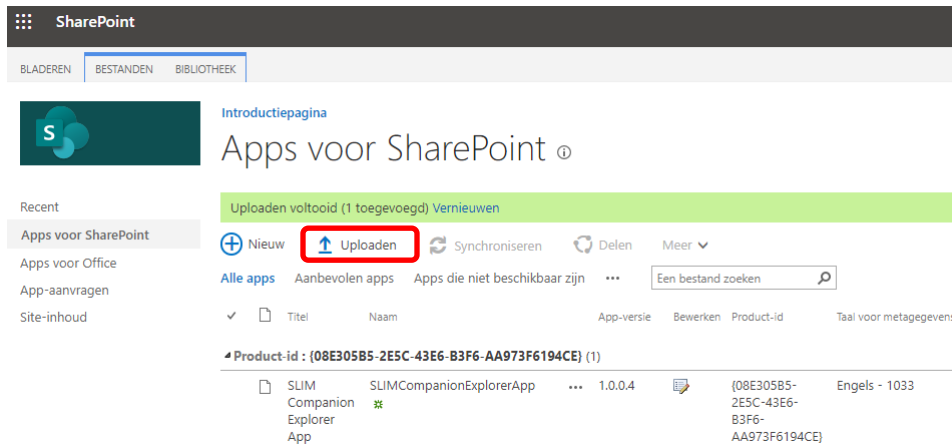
SharePoint

BLADEREN BESTANDEN BIBLIOTHEEK

Introductiepagina

Apps voor SharePoint

Recent
Apps voor SharePoint
Apps voor Office
App-aanvragen
Site-inhoud

Uploaden voltooid (1 toegevoegd) Vernieuwen

Nieuw Uploaden Synchroniseren Delen Meer

Alle apps Aanbevolen apps Apps die niet beschikbaar zijn ••• Een bestand zoeken

| ✓ | | Titel | Naam | | App-versie | Bewerken | Product-id | Taal voor metagegevens |
|---|---|---|---|---|---|---|---|---|
| Product-id : {08E305B5-2E5C-43E6-B3F6-AA973F6194CE} (1) | | | | | | | | |
| | | SLIM Companion Explorer App | SLIMCompanionExplorerApp | ••• | 1.0.0.4 | | {08E305B5-2E5C-43E6-B3F6-AA973F6194CE} | Engels - 1033 |